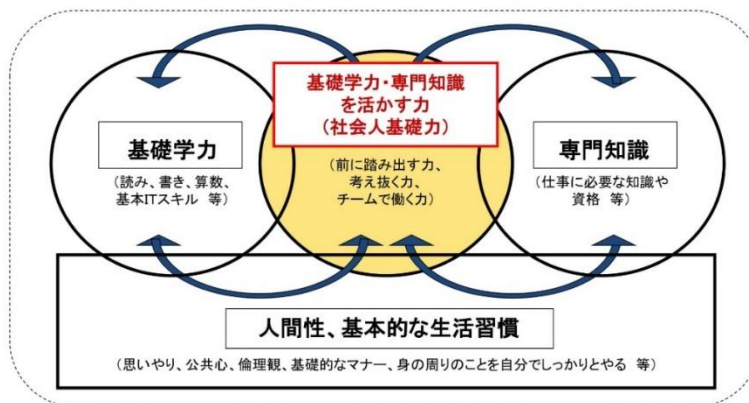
基礎学力・専門知識を活かす力
（社会人基礎力）

基礎学力
（読み、書き、算数、基本ITスキル　等）

（前に踏み出す力、考え抜く力、チームで働く力）

専門知識
（仕事に必要な知識や資格　等）

人間性、基本的な生活習慣
（思いやり、公共心、倫理観、基礎的なマナー、身の周りのことを自分でしっかりとやる　等）